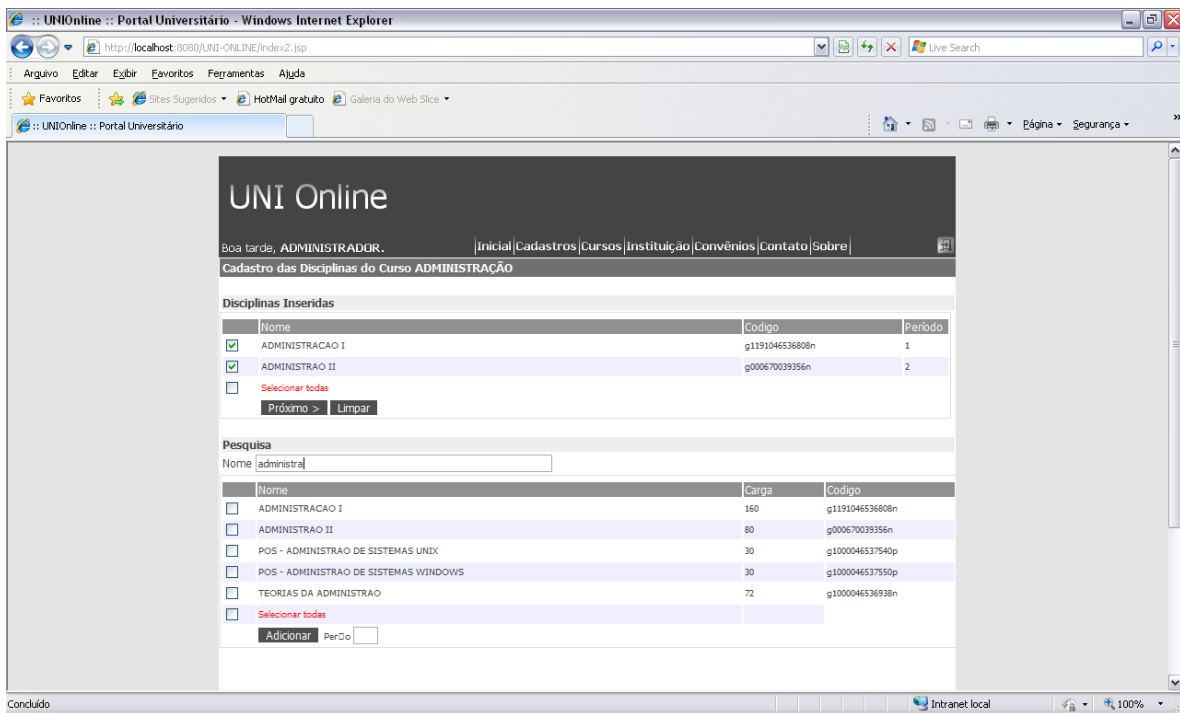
:: UNIOnline :: Portal Universitário - Windows Internet Explorer

http://localhost:8080/UNI-ONLINE/index2.jsp

Live Search

Arquivo Editar Exibir Favoritos Ferramentas Ajuda

Favoritos Sites Sugeridos HotMail gratuito Galeria do Web Slice

:: UNIOnline :: Portal Universitário

Página Segurança

UNI Online

Boa tarde, ADMINISTRADOR.

Inicial Cadastros Cursos Instituição Convênios Contato Sobre

Cadastro das Disciplinas do Curso ADMINISTRAÇÃO

Disciplinas Inseridas

| | Nome | Codigo | Período |
|---|---|---|---|
| ☑ | ADMINISTRACAO I | g1191046536808n | 1 |
| ☑ | ADMINISTRAO II | g000670039356n | 2 |
| ☐ | Selecionar todas | | |

Próximo > Limpar

Pesquisa

Nome administra

| | Nome | Carga | Codigo |
|---|---|---|---|
| ☐ | ADMINISTRACAO I | 160 | g1191046536808n |
| ☐ | ADMINISTRAO II | 80 | g000670039356n |
| ☐ | POS - ADMINISTRAO DE SISTEMAS UNIX | 30 | g1000046537540p |
| ☐ | POS - ADMINISTRAO DE SISTEMAS WINDOWS | 30 | g1000046537550p |
| ☐ | TEORIAS DA ADMINISTRAO | 72 | g1000046536938n |
| ☐ | Selecionar todas | | |

Adicionar Per□o

Concluído

Intranet local

100%